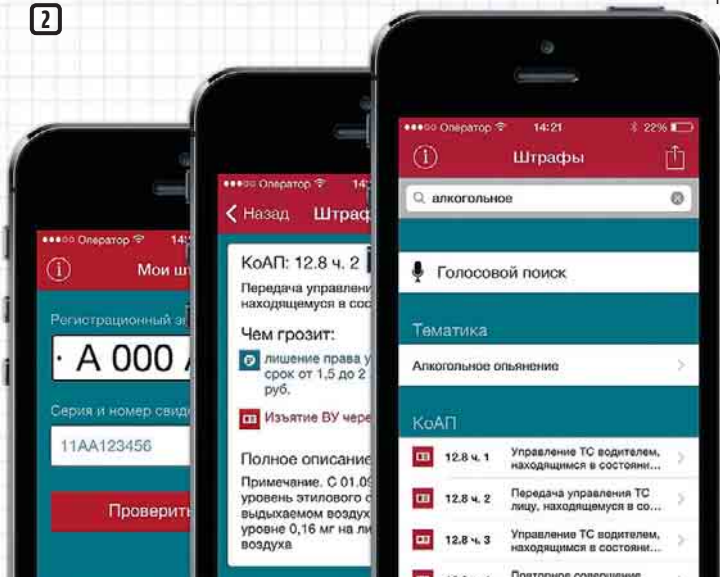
2

●●●○○ Оператор 14:
Мои шт
Регистрационный з
А 000
Серия и номер свид
11АА123456
Проверит

●●●○○ Оператор 14
Назад Штраф
КоАП: 12.8 ч. 2
Передача управлени находящемуся в сос
Чем грозит:
лишение права у срок от 1,5 до 2 руб.
Изъятие ВУ чере
Полное описание
Примечание. С 01.0 уровень этилового выдыхаемом воздух уровне 0,16 мг на ли воздуха

●●●○○ Оператор 14:21 22%
Штрафы
алкогольное
Голосовой поиск
Тематика
Алкогольное опьянение
КоАП
12.8 ч. 1 Управление ТС водителем, находящимся в состояни...
12.8 ч. 2 Передача управления ТС лицу, находящемуся в со...
12.8 ч. 3 Управление ТС водителем, находящимся в состояни...
Повторное совершение